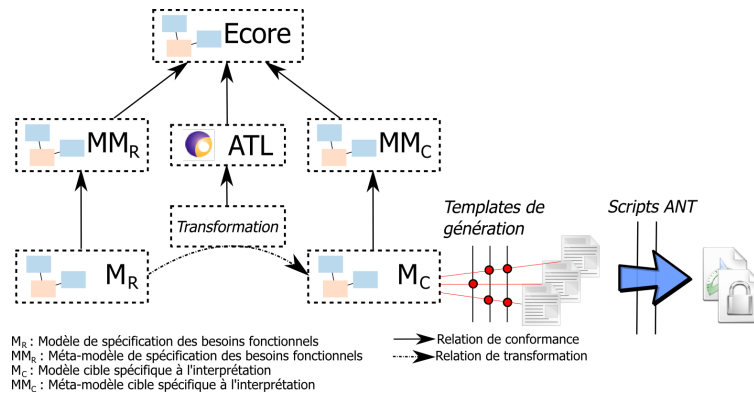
Ecore

$MM_R$

ATL

$MM_C$

Transformation

$M_R$

$M_C$

Templates de génération

Scripts ANT

$M_R$ : Modèle de spécification des besoins fonctionnels
$MM_R$ : Méta-modèle de spécification des besoins fonctionnels
$M_C$ : Modèle cible spécifique à l'interprétation
$MM_C$ : Méta-modèle cible spécifique à l'interprétation

Relation de conformance
Relation de transformation